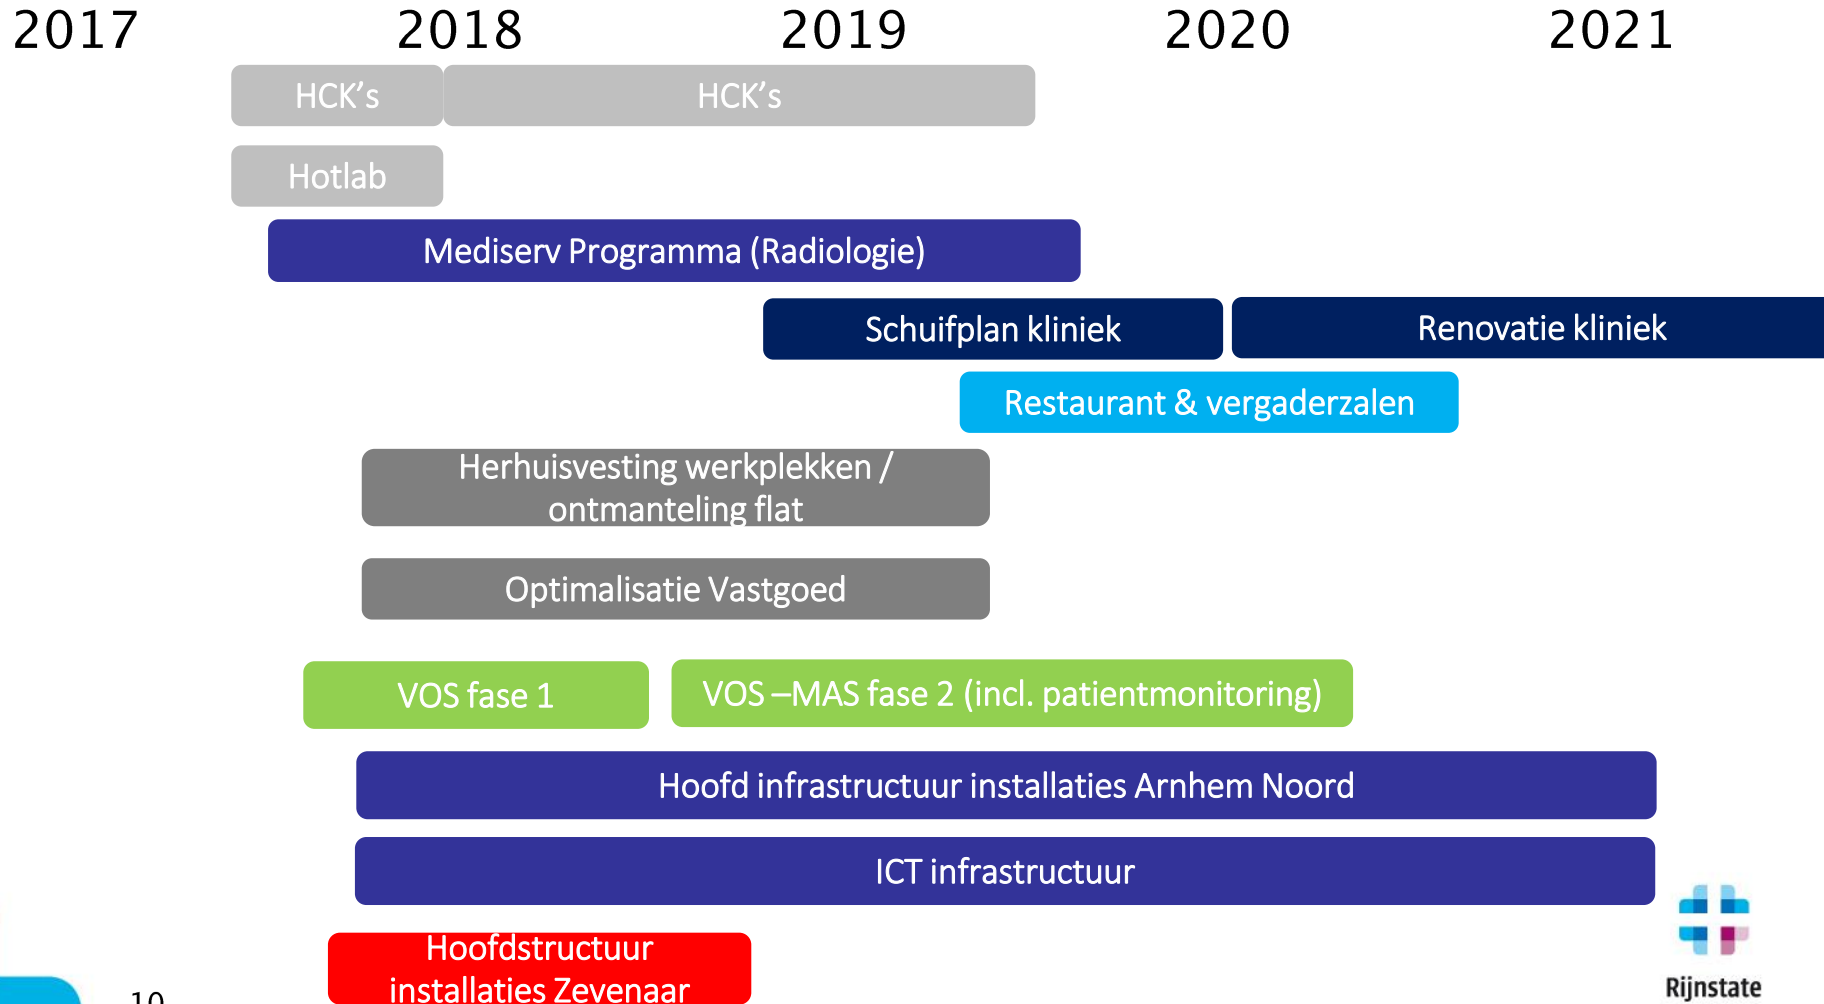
2017 2018 2019 2020 2021

HCK’s

HCK’s

Hotlab

Mediserv Programma (Radiologie)

Schuifplan kliniek

Renovatie kliniek

Restaurant & vergaderzalen

Herhuisvesting werkplekken / ontmanteling flat

Optimalisatie Vastgoed

VOS fase 1

VOS –MAS fase 2 (incl. patientmonitoring)

Hoofd infrastructuur installaties Arnhem Noord

ICT infrastructuur

Hoofdstructuur installaties Zevenaar

10

Rijnstate